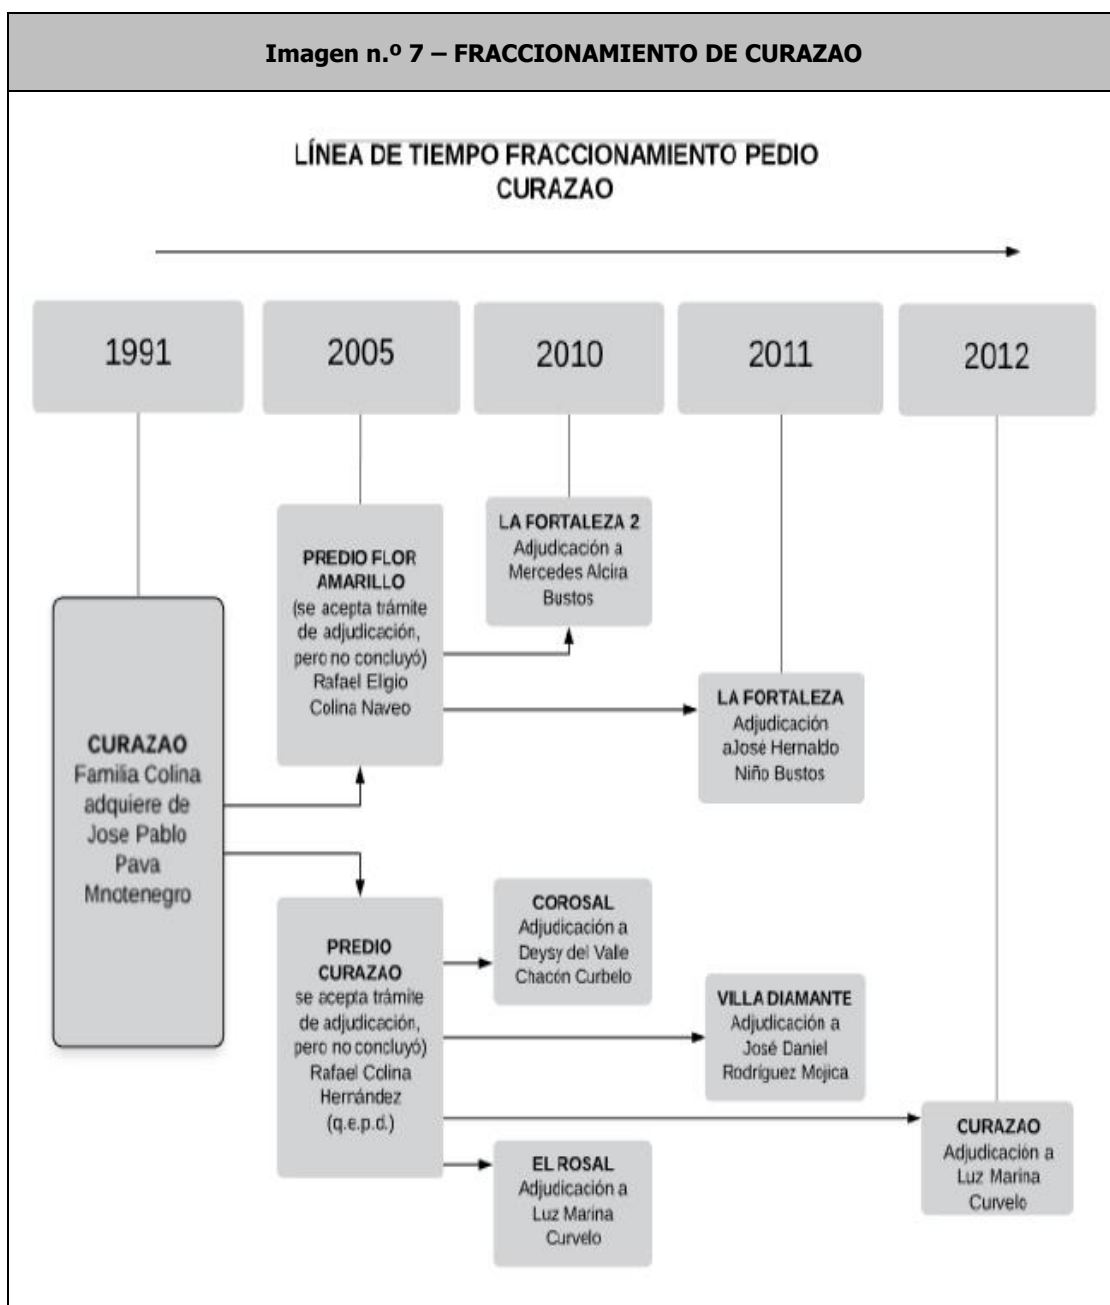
Imagen n.º 7 – FRACCIONAMIENTO DE CURAZAO

LÍNEA DE TIEMPO FRACCIONAMIENTO PEDIO CURAZAO

1991

2005

2010

2011

2012

CURAZAO
Familia Colina adquiere de Jose Pablo Pava Mnotenegro

PREDIO FLOR AMARILLO
(se acepta trámite de adjudicación, pero no concluyó) Rafael Eligio Colina Naveo

LA FORTALEZA 2
Adjudicación a Mercedes Alcira Bustos

LA FORTALEZA
Adjudicación aJosé Hernaldo Niño Bustos

PREDIO CURAZAO
se acepta trámite de adjudicación, pero no concluyó) Rafael Colina Hernández (q.e.p.d.)

COROSAL
Adjudicación a Deysy del Valle Chacón Curbelo

VILLA DIAMANTE
Adjudicación a José Daniel Rodríguez Mojica

CURAZAO
Adjudicación a Luz Marina Curvelo

EL ROSAL
Adjudicación a Luz Marina Curvelo